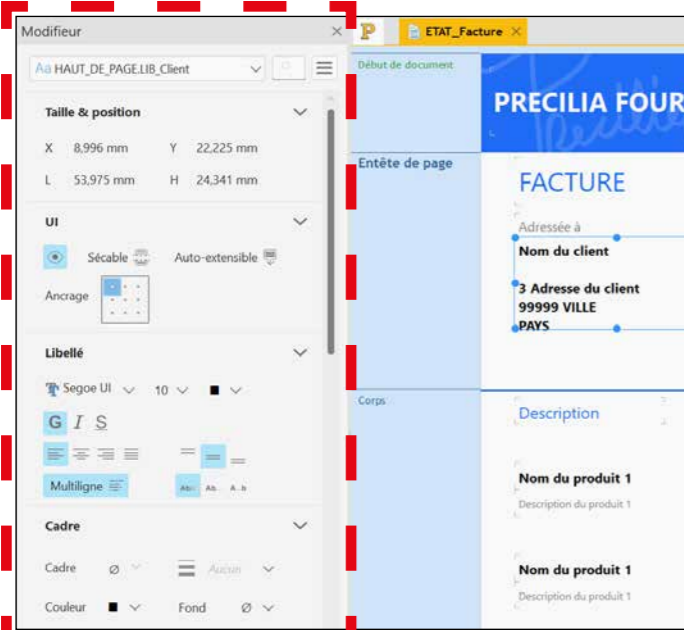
Modifieur

HAUT_DE_PAGE.LIB_Client

Taille & position

X 8,996 mm Y 22,225 mm

L 53,975 mm H 24,341 mm

UI

Sécable Auto-extensible

Ancrage

Libellé

Segoe UI 10

G I S

Multiligne

Abc Ab.. A...b

Cadre

Cadre Ø Aucun

Couleur Fond Ø

P ETAT_Facture ×

Début de document

PRECILIA FOUR

Entête de page

FACTURE

Adressée à

Nom du client

3 Adresse du client
99999 VILLE
PAYS

Corps

Description

Nom du produit 1

Description du produit 1

Nom du produit 1

Description du produit 1